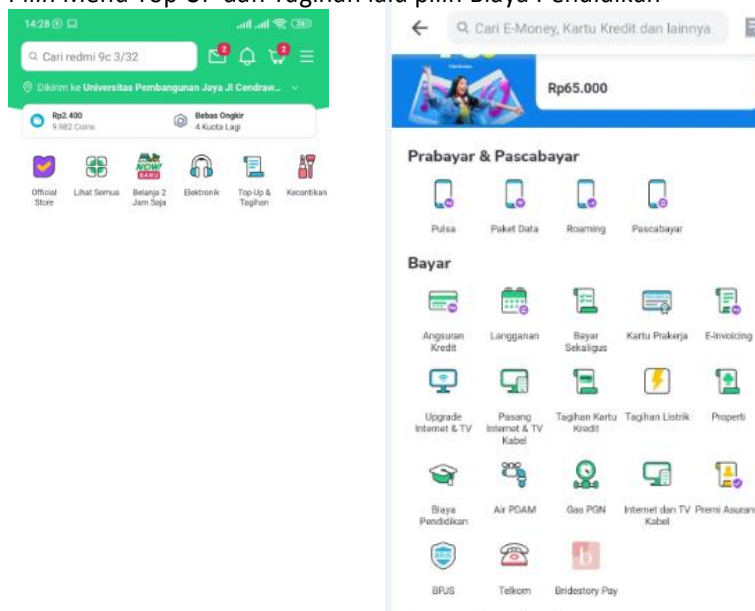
Pilih Menu Top-Up dan Tagihan lalu pilih Biaya Pendidikan

14:28

Cari redmi 9c 3/32

2

2

Dikirim ke Universitas Pembangunan Jaya Jl Cendraw...

Rp2.400
9.982 Coins

Bebas Ongkir
4 Kuota Lagi

Official Store

Lihat Semua

NOW! BARU
Belanja 2 Jam Saja

Elektronik

Top-Up & Tagihan

Kecantikan

Cari E-Money, Kartu Kredit dan lainnya

Rp65.000

Prabayar & Pascabayar

Pulsa

Paket Data

Roaming

Pascabayar

Bayar

Angsuran Kredit

Langganan

Bayar Sekaligus

Kartu Prakerja

E-Invoicing

Upgrade Internet & TV

Pasang Internet & TV Kabel

Tagihan Kartu Kredit

Tagihan Listrik

Properti

Biaya Pendidikan

Air PDAM

Gas PGN

Internet dan TV Kabel

Premi Asuran

BPJS

Telkom

Bridestory Pay